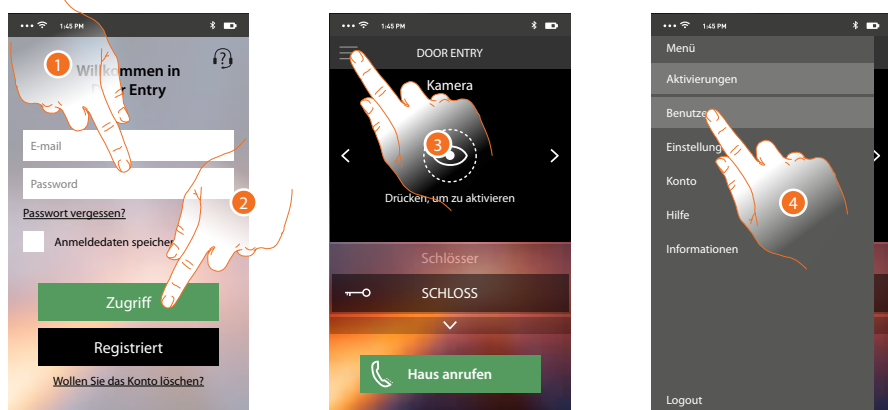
1:45 PM

1

Willkommen in
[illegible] Entry

E-mail

Password

Passwort vergessen?

Anmeldedaten speicher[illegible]

2

Zugriff

Registriert

Wollen Sie das Konto löschen?

1:45 PM

DOOR ENTRY

Kamera

3

Drücken, um zu aktivieren

Schlösser

SCHLOSS

Haus anrufen

1:45 PM

Menü

Aktivierungen

Benutze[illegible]

Einstellung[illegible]

Konto

Hilfe

Informationen

4

Logout